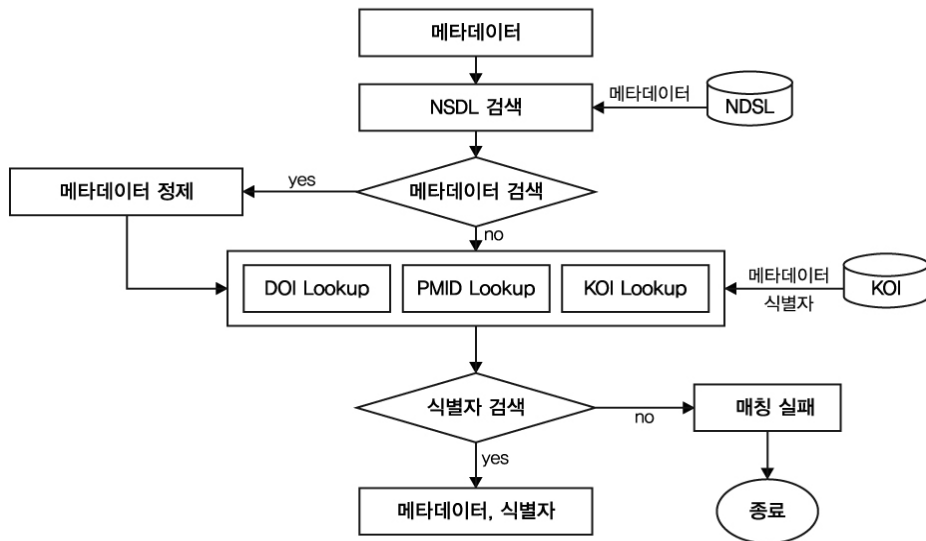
메타데이터

NSDL 검색

메타데이터

NDSL

메타데이터 정제

yes

메타데이터 검색

no

DOI Lookup

PMID Lookup

KOI Lookup

메타데이터
식별자

KOI

식별자 검색

no

매칭 실패

yes

메타데이터, 식별자

종료